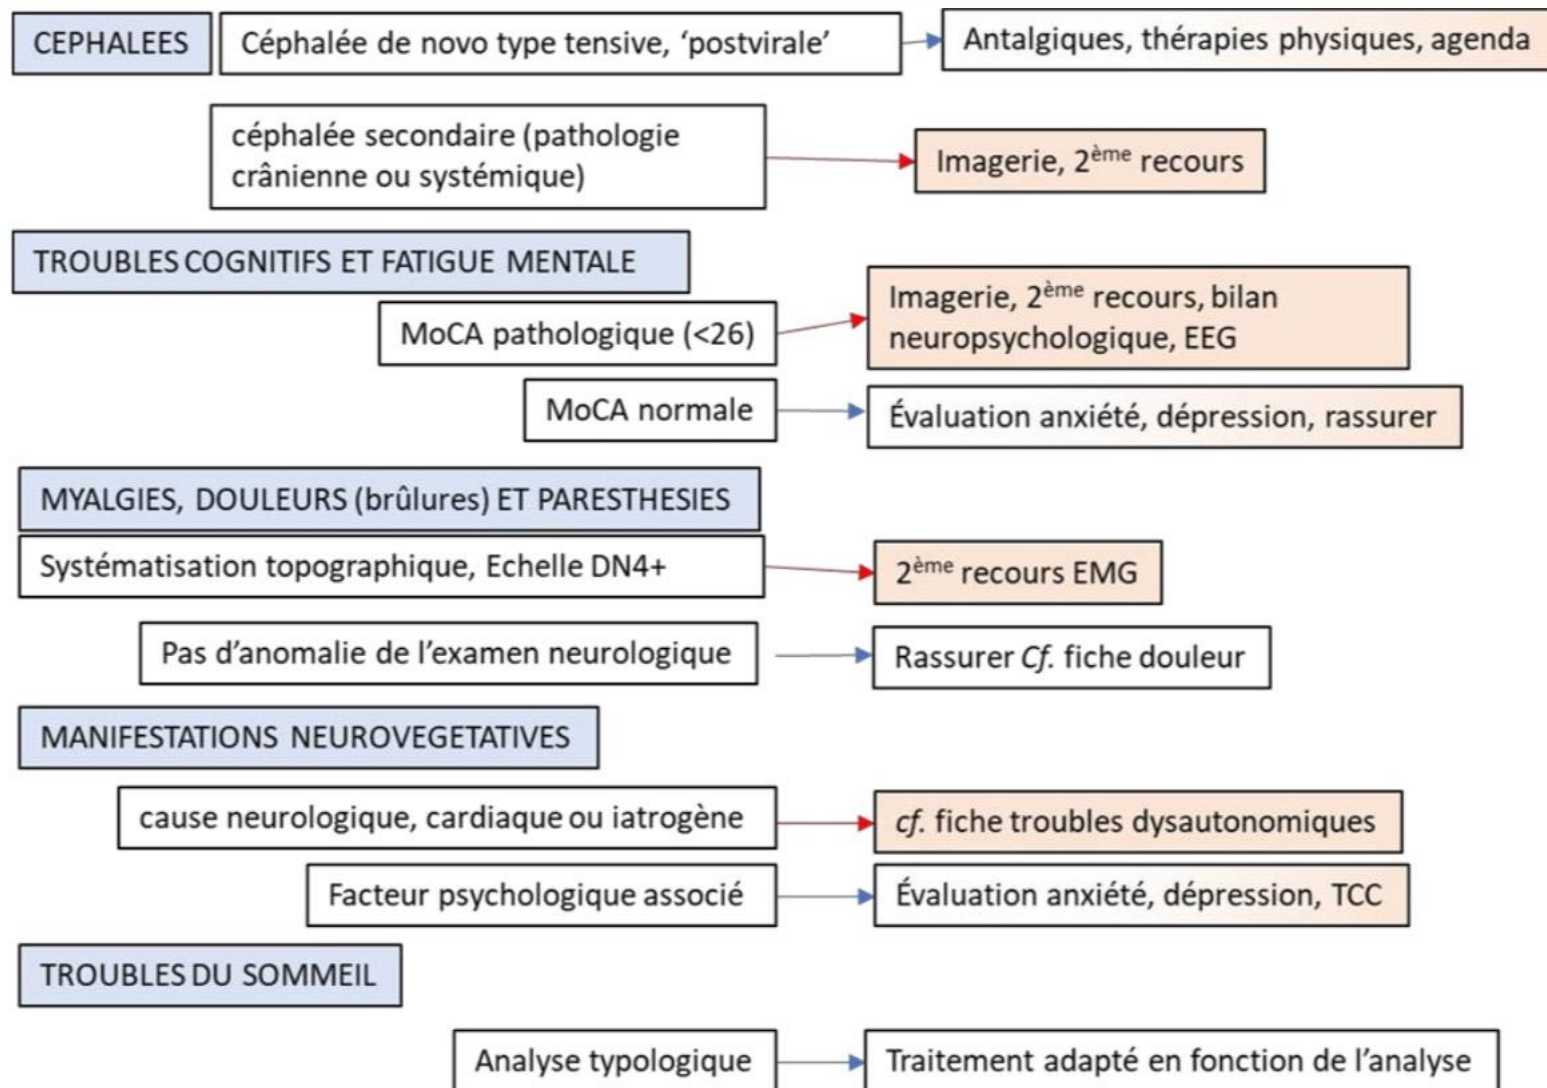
CEPHALEES

Céphalée de novo type tensive, 'postvirale'

Antalgiques, thérapies physiques, agenda

céphalée secondaire (pathologie crânienne ou systémique)

Imagerie, $2^{ème}$ recours

TROUBLES COGNITIFS ET FATIGUE MENTALE

MoCA pathologique (<26)

Imagerie, $2^{ème}$ recours, bilan neuropsychologique, EEG

MoCA normale

Évaluation anxiété, dépression, rassurer

MYALGIES, DOULEURS (brûlures) ET PARESTHESIES

Systématisation topographique, Echelle DN4+

$2^{ème}$ recours EMG

Pas d'anomalie de l'examen neurologique

Rassurer Cf. fiche douleur

MANIFESTATIONS NEUROVEGETATIVES

cause neurologique, cardiaque ou iatrogène

cf. fiche troubles dysautonomiques

Facteur psychologique associé

Évaluation anxiété, dépression, TCC

TROUBLES DU SOMMEIL

Analyse typologique

Traitement adapté en fonction de l'analyse